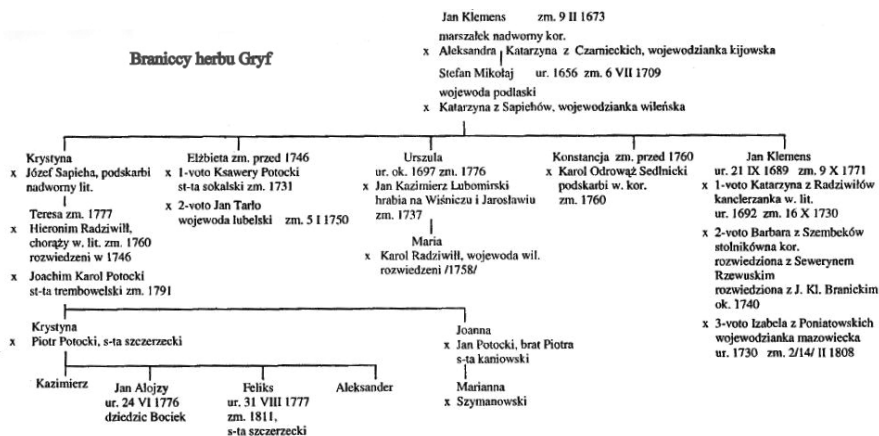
Braniccy herbu Gryf

Jan Klemens zm. 9 II 1673
marszałek nadworny kor.
x Aleksandra Katarzyna z Czarnieckich, wojewodzianka kijowska

Stefan Mikołaj ur. 1656 zm. 6 VII 1709
wojewoda podlaski
x Katarzyna z Sapiehów, wojewodzianka wileńska

Krystyna
x Józef Sapieha, podskarbi nadworny lit.

Teresa zm. 1777
x Hieronim Radziwiłł, chorąży w. lit. zm. 1760 rozwiedzeni w 1746
x Joachim Karol Potocki st-ta trembowelski zm. 1791

Elżbieta zm. przed 1746
x 1-voto Ksawery Potocki st-ta sokalski zm. 1731
x 2-voto Jan Tarło wojewoda lubelski zm. 5 I 1750

Urszula
ur. ok. 1697 zm. 1776
x Jan Kazimierz Lubomirski hrabia na Wiśniczu i Jarosławiu zm. 1737

Maria
x Karol Radziwiłł, wojewoda wil. rozwiedzeni /1758/

Konstancja zm. przed 1760
x Karol Odrowąż Sedlnicki podskarbi w. kor. zm. 1760

Jan Klemens
ur. 21 IX 1689 zm. 9 X 1771
x 1-voto Katarzyna z Radziwiłłów kanclerzanka w. lit. ur. 1692 zm. 16 X 1730
x 2-voto Barbara z Szembeków stolnikówna kor. rozwiedziona z Sewerynem Rzewuskim rozwiedziona z J. Kl. Branickim ok. 1740
x 3-voto Izabela z Poniatowskich wojewodzianka mazowiecka ur. 1730 zm. 2/14/ II 1808

Krystyna
x Piotr Potocki, s-ta szczerzecki

Kazimierz

Jan Alojzy
ur. 24 VI 1776
dziedzic Bociek

Feliks
ur. 31 VIII 1777
zm. 1811,
s-ta szczerzecki

Aleksander

Joanna
x Jan Potocki, brat Piotra s-ta kaniowski

Marianna
x Szymanowski